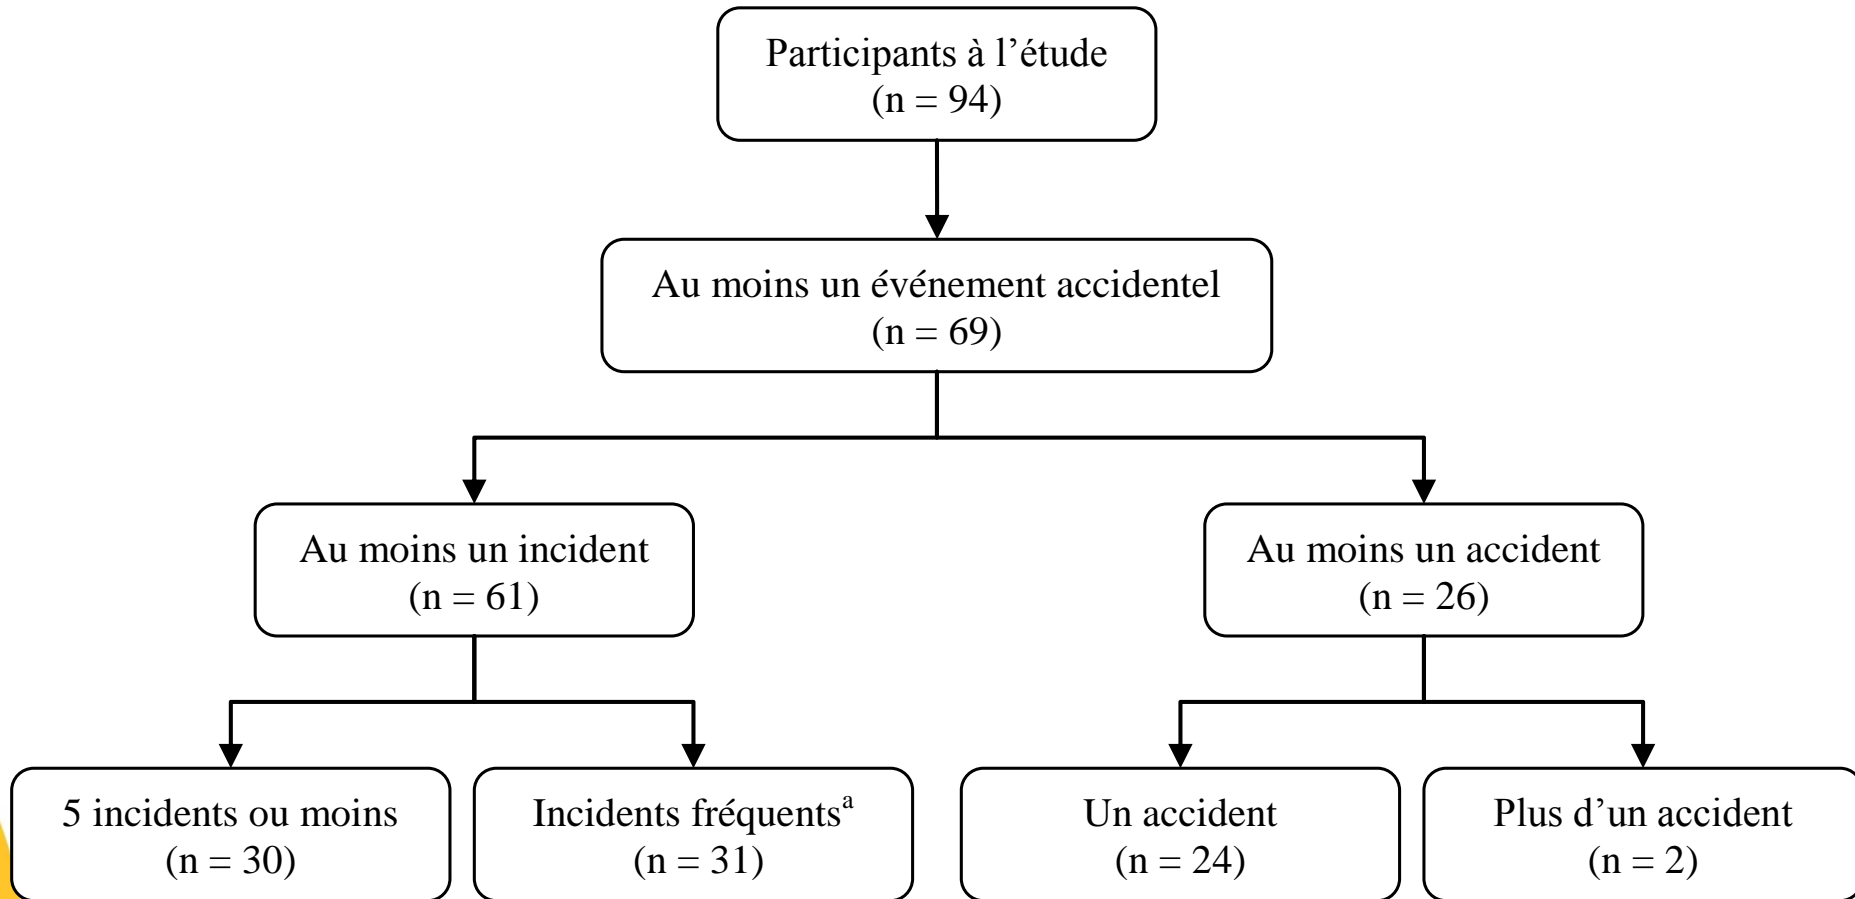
Participants à l’étude
(n = 94)

Au moins un événement accidentel
(n = 69)

Au moins un incident
(n = 61)

Au moins un accident
(n = 26)

5 incidents ou moins
(n = 30)

Incidents fréquents$^{a}$
(n = 31)

Un accident
(n = 24)

Plus d’un accident
(n = 2)